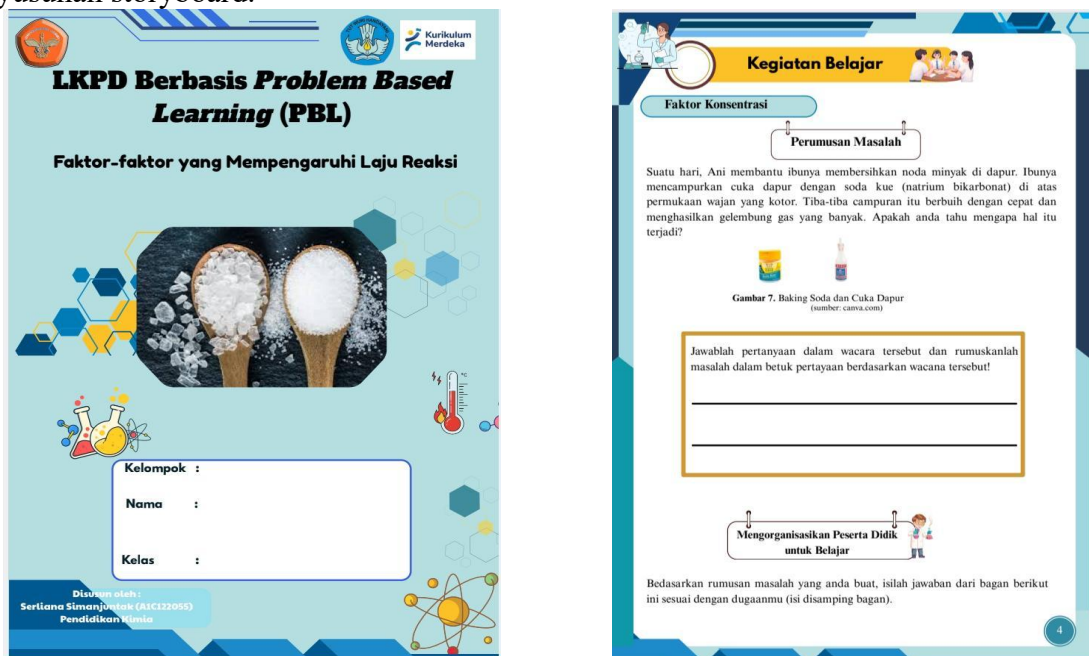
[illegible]yusunan storyboard.

Kurikulum Merdeka

LKPD Berbasis *Problem Based Learning* (PBL)

Faktor-faktor yang Mempengaruhi Laju Reaksi

Kelompok :

Nama :

Kelas :

Disusun oleh :
Serliana Simanjuntak (A1C122055)
Pendidikan Kimia

Kegiatan Belajar

Faktor Konsentrasi

Perumusan Masalah

Suatu hari, Ani membantu ibunya membersihkan noda minyak di dapur. Ibunya mencampurkan cuka dapur dengan soda kue (natrium bikarbonat) di atas permukaan wajan yang kotor. Tiba-tiba campuran itu berbuih dengan cepat dan menghasilkan gelembung gas yang banyak. Apakah anda tahu mengapa hal itu terjadi?

**Gambar 7.** Baking Soda dan Cuka Dapur
(sumber: canva.com)

Jawablah pertanyaan dalam wacara tersebut dan rumuskanlah masalah dalam betuk pertayaan berdasarkan wacana tersebut!

Mengorganisasikan Peserta Didik untuk Belajar

Bedasarkan rumusan masalah yang anda buat, isilah jawaban dari bagan berikut ini sesuai dengan dugaanmu (isi disamping bagan).

4